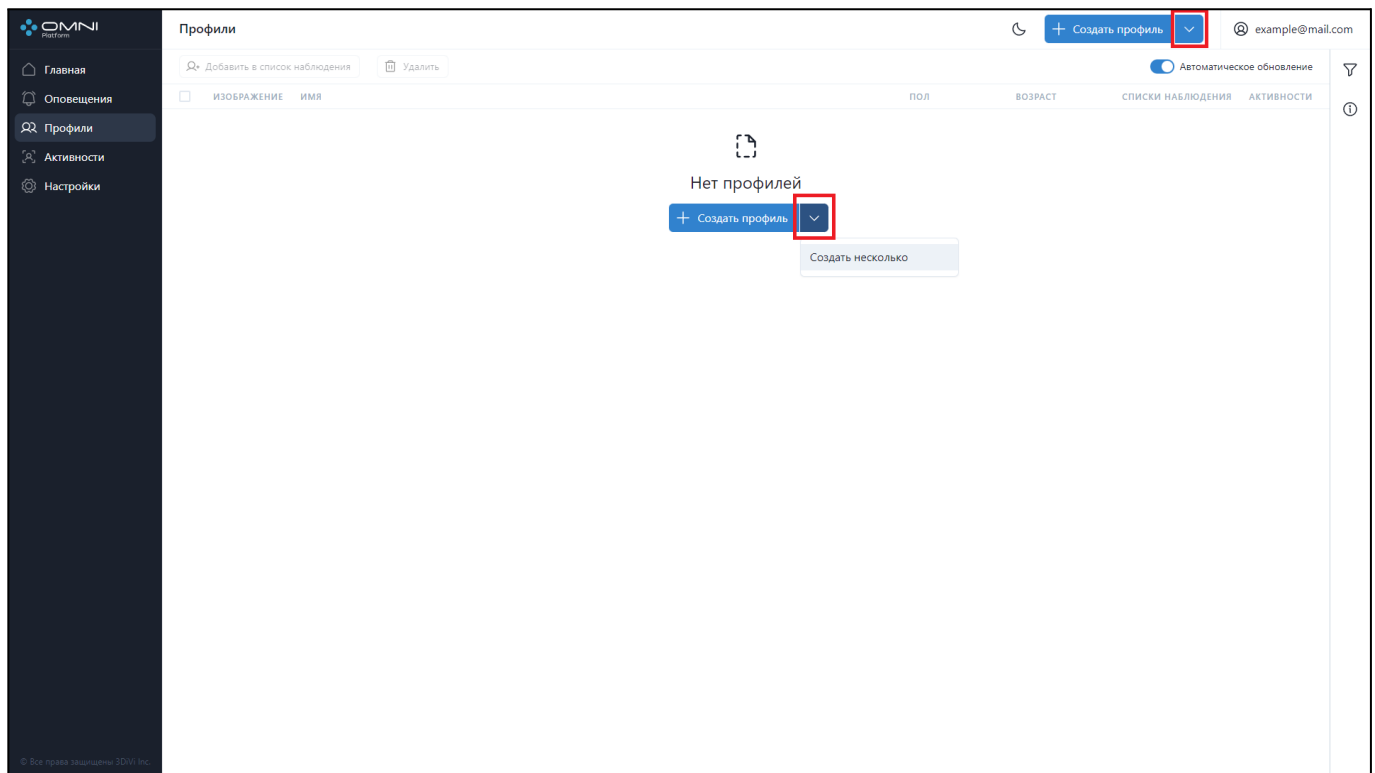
OMNI Platform

Главная
Оповещения
Профили
Активности
Настройки

© Все права защищены 3DiVi Inc.

Профили

Создать профиль

example@mail.com

Добавить в список наблюдения
Удалить

Автоматическое обновление

| | ИЗОБРАЖЕНИЕ | ИМЯ | ПОЛ | ВОЗРАСТ | СПИСКИ НАБЛЮДЕНИЯ | АКТИВНОСТИ |
|---|---|---|---|---|---|---|

Нет профилей

Создать профиль

Создать несколько